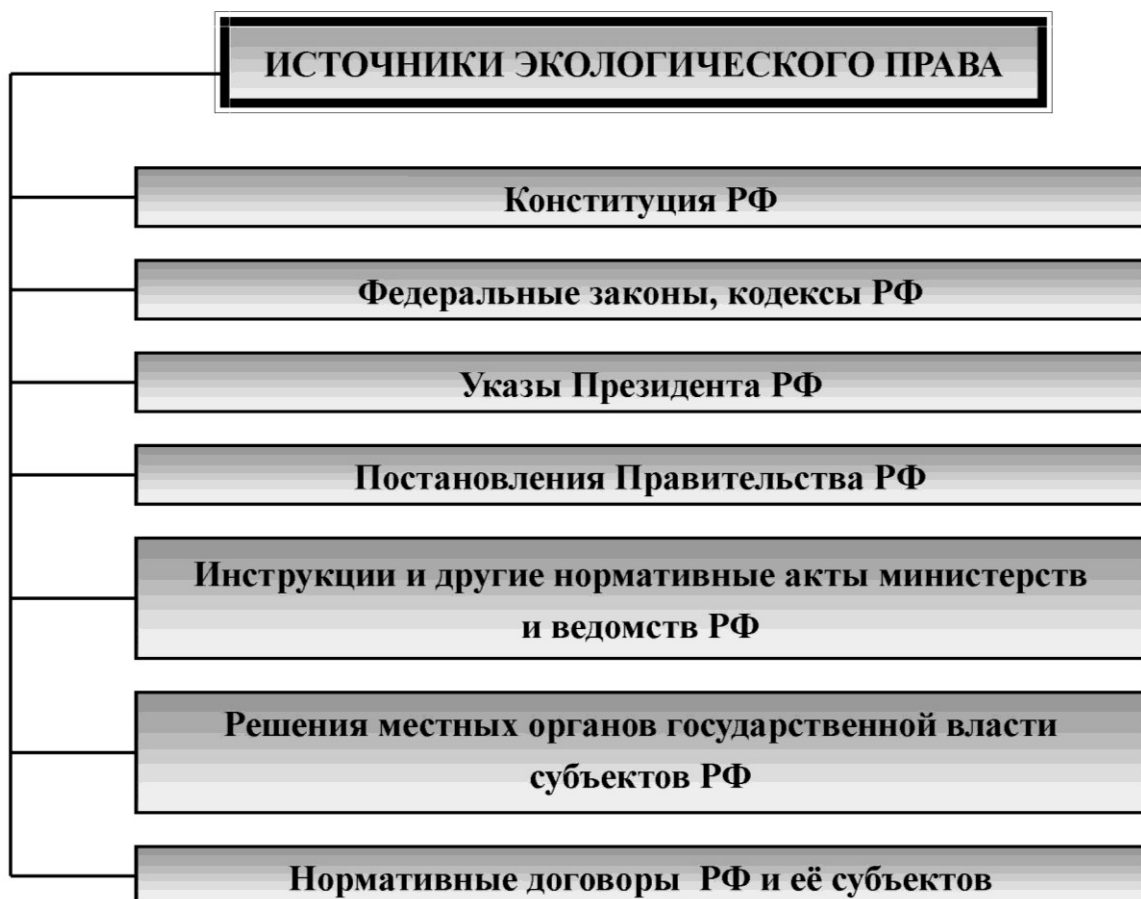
ИСТОЧНИКИ ЭКОЛОГИЧЕСКОГО ПРАВА

Конституция РФ

Федеральные законы, кодексы РФ

Указы Президента РФ

Постановления Правительства РФ

Инструкции и другие нормативные акты министерств и ведомств РФ

Решения местных органов государственной власти субъектов РФ

Нормативные договоры РФ и её субъектов